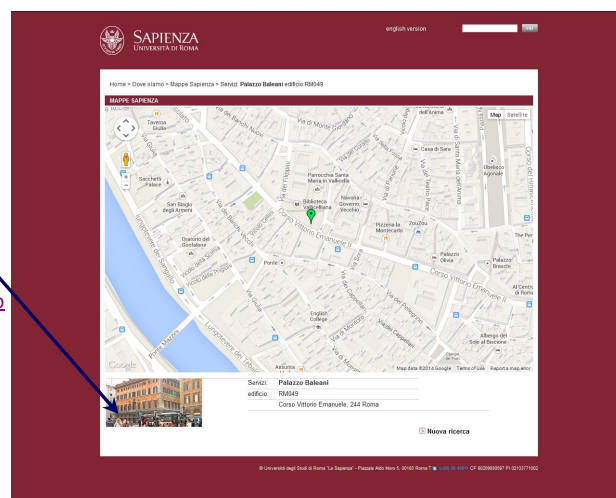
SAPIENZA
UNIVERSITÀ DI ROMA

english version

Home > Dove siamo > Mappe Sapienza > Servizi: Palazzo Baleani edificio RM049

MAPPE SAPIENZA

Map Satellite

Taverna Giulia
Sacchetti Palace
San Biagio degli Armeni
Oratorio del Gonfalone
Vicolo della Moretta
Via Giulia
Lungotevere dei Sangallo
Ponte Mazzini
Via dei Banchi Nuovi
Via di Monte Giordano
Via dei Filippini
Parrocchia Santa Maria in Vallicella
Biblioteca Vallicelliana
Navona Governo Vecchio
Pizzeria la Montecarlo
Zouzou
Corso Vittorio Emanuele II
Casa di Sara
Obelisco Agonale
Palazzo Olivia
Palazzo Braschi
Al Centro di Roma
Albergo del Sole al Biscione
Campo de' Fiori
English College
Via dei Cappellari
Via di Monserrato
Via dei Banchi Vecchi
Corso del Rinascimento
Via di Santa Maria dell'Anima
Via del Pellegrino
Google
Map data ©2014 Google Terms of Use Report a map error

Servizi: Palazzo Baleani
edificio: RM049
Corso Vittorio Emanuele, 244 Roma

Nuova ricerca

© Università degli Studi di Roma "La Sapienza" - Piazzale Aldo Moro 5, 00185 Roma T (+39) 06 49911 CF 80209930587 PI 02133771002